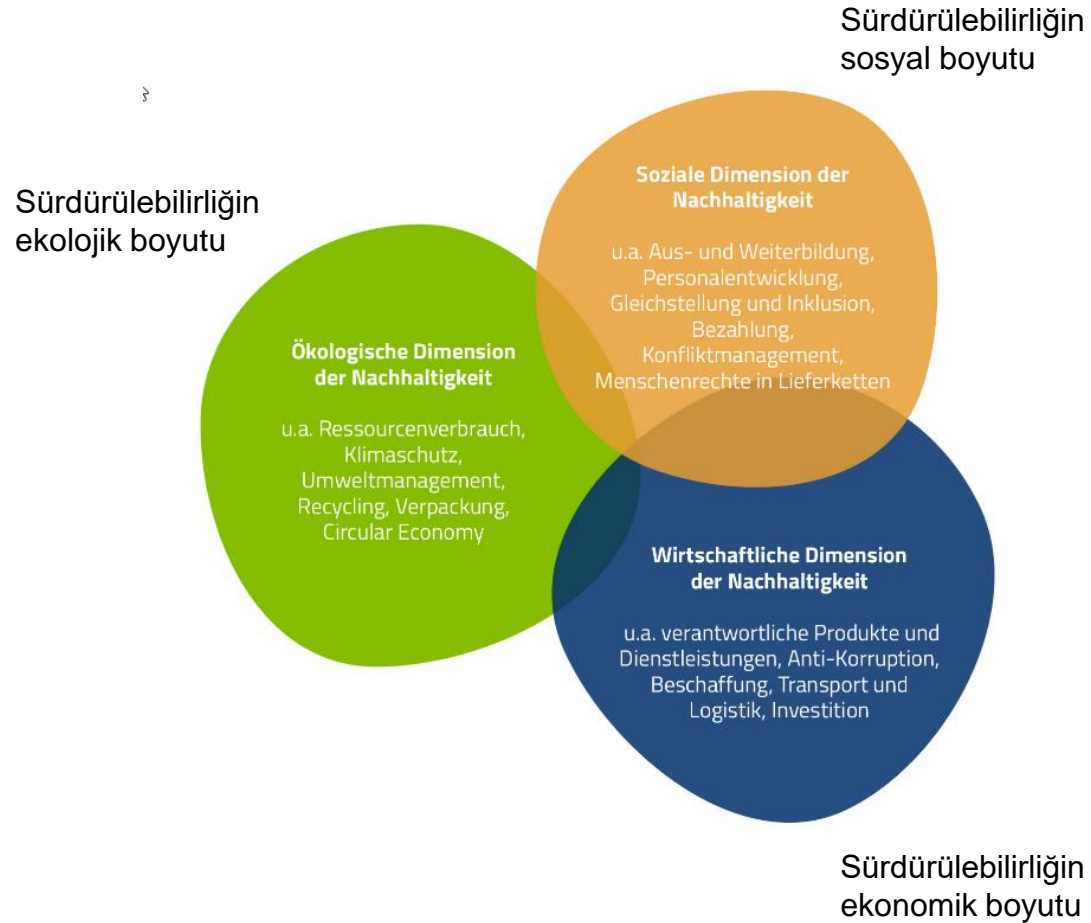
Sürdürülebilirliğin sosyal boyutu

Sürdürülebilirliğin ekolojik boyutu

Soziale Dimension der Nachhaltigkeit

u.a. Aus- und Weiterbildung, Personalentwicklung, Gleichstellung und Inklusion, Bezahlung, Konfliktmanagement, Menschenrechte in Lieferketten

Ökologische Dimension der Nachhaltigkeit

u.a. Ressourcenverbrauch, Klimaschutz, Umweltmanagement, Recycling, Verpackung, Circular Economy

Wirtschaftliche Dimension der Nachhaltigkeit

u.a. verantwortliche Produkte und Dienstleistungen, Anti-Korruption, Beschaffung, Transport und Logistik, Investition

Sürdürülebilirliğin ekonomik boyutu